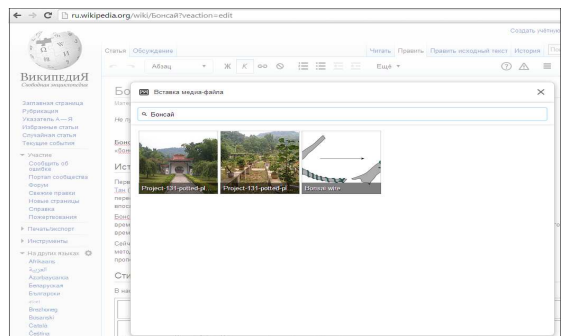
ru.wikipedia.org/wiki/Бонсай?veaction=edit

Создать учётн

Википедия
Свободная энциклопедия

Статья Обсуждение

Читать Править Править исходный текст История

Абзац

Ещё

Заглавная страница
Рубрикация
Указатель А — Я
Избранные статьи
Случайная статья
Текущие события

Участие
Сообщить об ошибке
Портал сообщества
Форум
Свежие правки
Новые страницы
Справка
Пожертвования

Печать/экспорт

Инструменты

На других языках
Afrikaans
العربية
Azərbaycanca
Беларуская
Български
Brezhoneg
Bosanski
Català
Čeština

Бо

Не п

Бонс
«бон

Ист

Пере
Зап
пере
вмес
Бонс
врем
врем
Сейч
мето
прот

Сти

В на

Вставка медиа-файла

Бонсай

Project-131-potted-pl
Project-131-potted-pl
Hornax wire